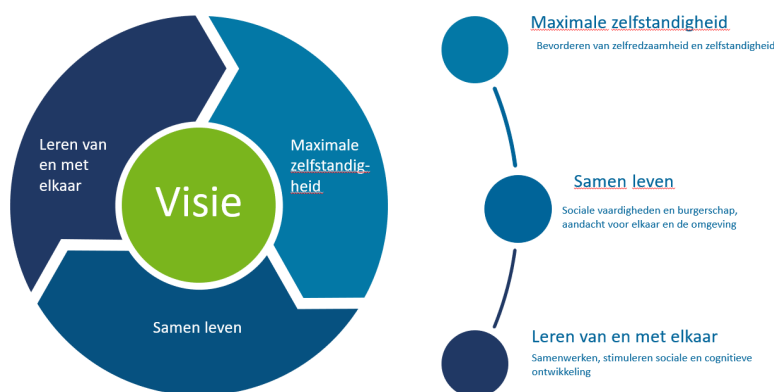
Leren van en met elkaar

Visie

Maximale zelfstandigheid

Samen leven

Maximale zelfstandigheid

Bevorderen van zelfredzaamheid en zelfstandigheid

Samen leven

Sociale vaardigheden en burgerschap, aandacht voor elkaar en de omgeving

Leren van en met elkaar

Samenwerken, stimuleren sociale en cognitieve ontwikkeling